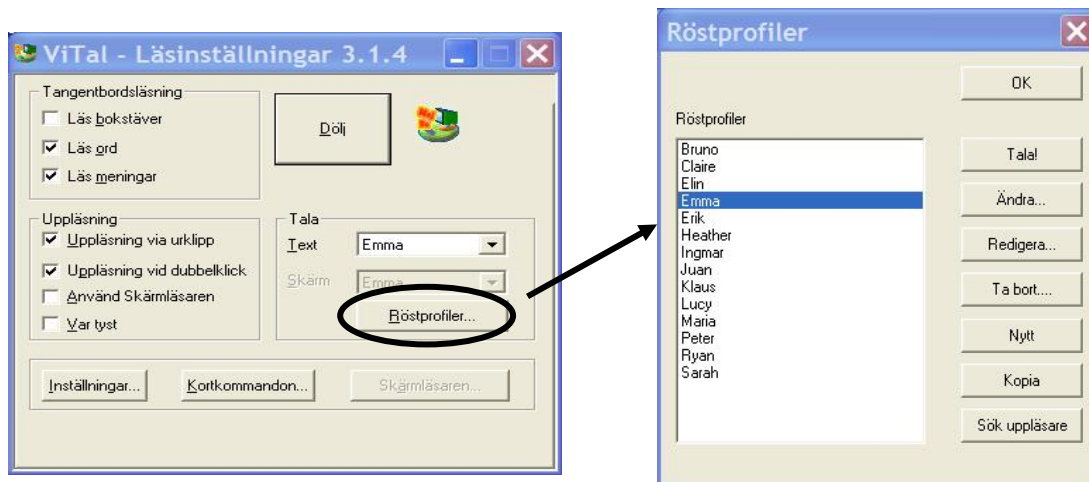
ViTal - Läsinställningar 3.1.4

Tangentbordsläsning
Läs bokstäver
Läs ord
Läs meningar

Dölj

Uppläsning
Uppläsning via urklipp
Uppläsning vid dubbelklick
Använd Skärmläsaren
Var tyst

Tala
Text Emma
Skärm Emma
Röstprofiler...

Inställningar...
Kortkommandon...
Skärmläsaren...

Röstprofiler

OK

Röstprofiler
Bruno
Claire
Elin
Emma
Erik
Heather
Ingmar
Juan
Klaus
Lucy
Maria
Peter
Ryan
Sarah

Tala!
Ändra...
Redigera...
Ta bort....
Nytt
Kopia
Sök uppläsare